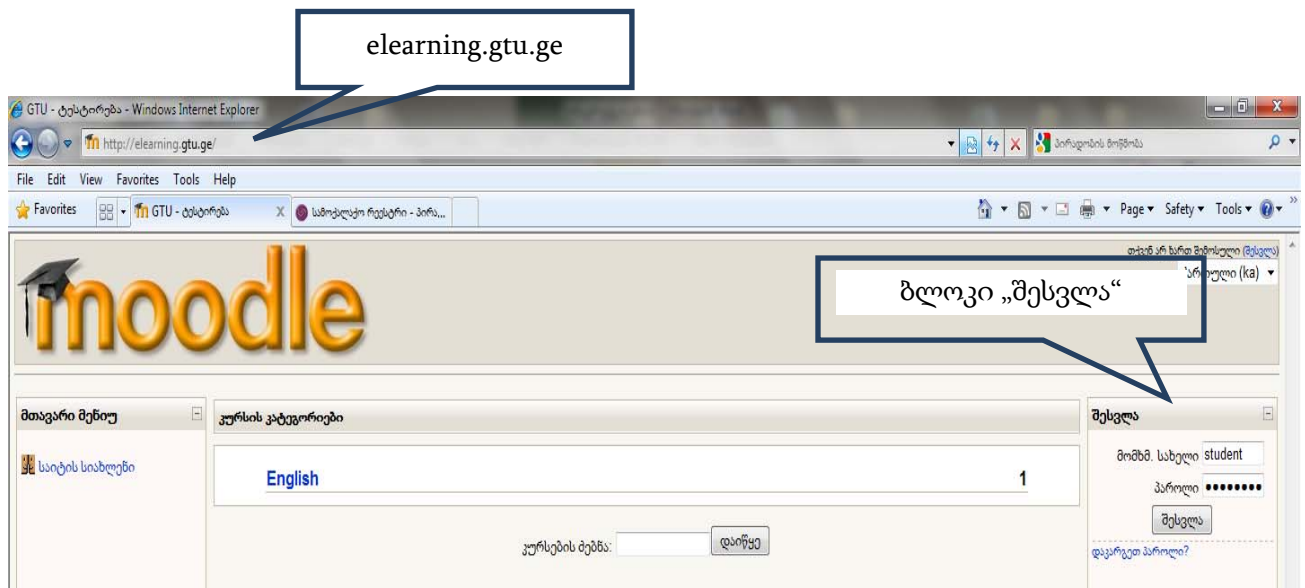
elearning.gtu.ge

GTU - ტესტირება - Windows Internet Explorer

http://elearning.gtu.ge/

პირადობის მოწმობა

File Edit View Favorites Tools Help

Favorites

GTU - ტესტირება

სამოქალაქო რეესტრი - პირა...

Page ▾ Safety ▾ Tools ▾

თქვენ არ ხართ შემოსული (შესვლა)

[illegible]ართული (ka)

moodle

ბლოკი „შესვლა“

მთავარი მენიუ

საიტის სიახლეები

კურსის კატეგორიები

English

1

კურსების ძებნა:

დაიწყე

შესვლა

მომხმ. სახელი student

პაროლი ••••••••

შესვლა

დაკარგეთ პაროლი?